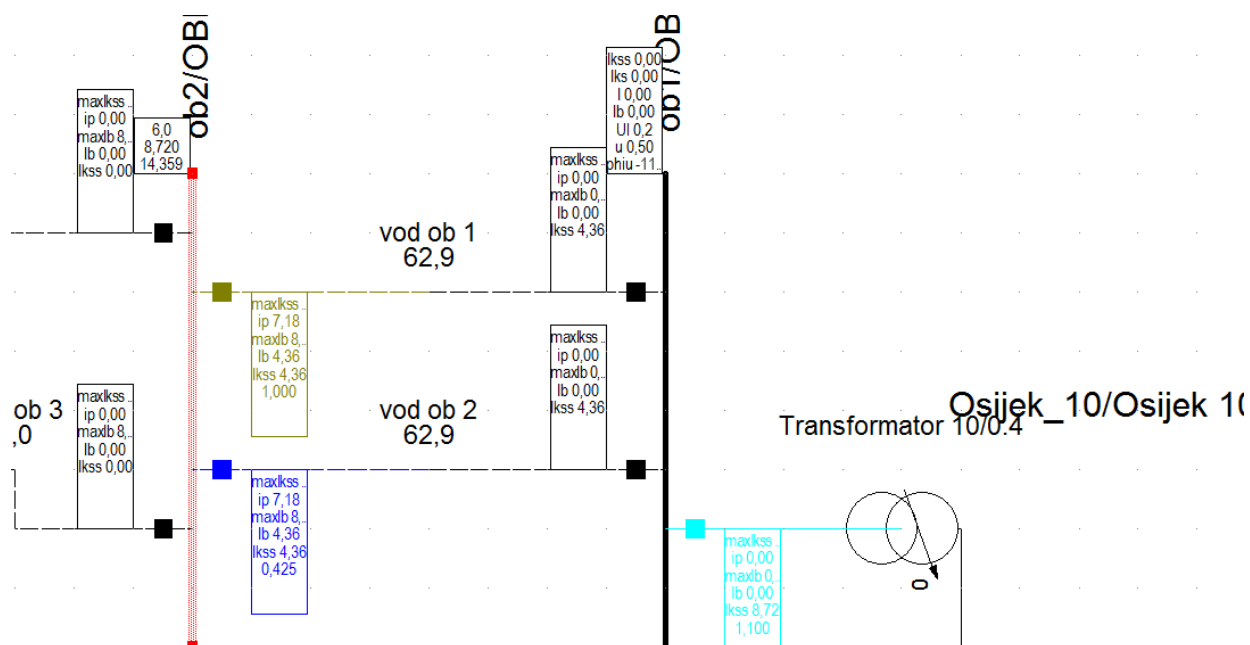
ob2/OBI

maxIkss
ip 0,00
maxIb 8,
Ib 0,00
Ikss 0,00

6,0
8,720
14,359

ob1/OB

Ikss 0,00
Iks 0,00
I 0,00
Ib 0,00
Ul 0,2
u 0,50
phiu -11

maxIkss
ip 0,00
maxIb 0,
Ib 0,00
Ikss 4,36

vod ob 1
62,9

maxIkss
ip 7,18
maxIb 8,
Ib 4,36
Ikss 4,36
1,000

maxIkss
ip 0,00
maxIb 0,
Ib 0,00
Ikss 4,36

ob 3
,0

maxIkss
ip 0,00
maxIb 8,
Ib 0,00
Ikss 0,00

vod ob 2
62,9

Osijek_10/Osijek 10

Transformator 10/0.4

maxIkss
ip 7,18
maxIb 8,
Ib 4,36
Ikss 4,36
0,425

maxIkss
ip 0,00
maxIb 0,
Ib 0,00
Ikss 8,72
1,100

0